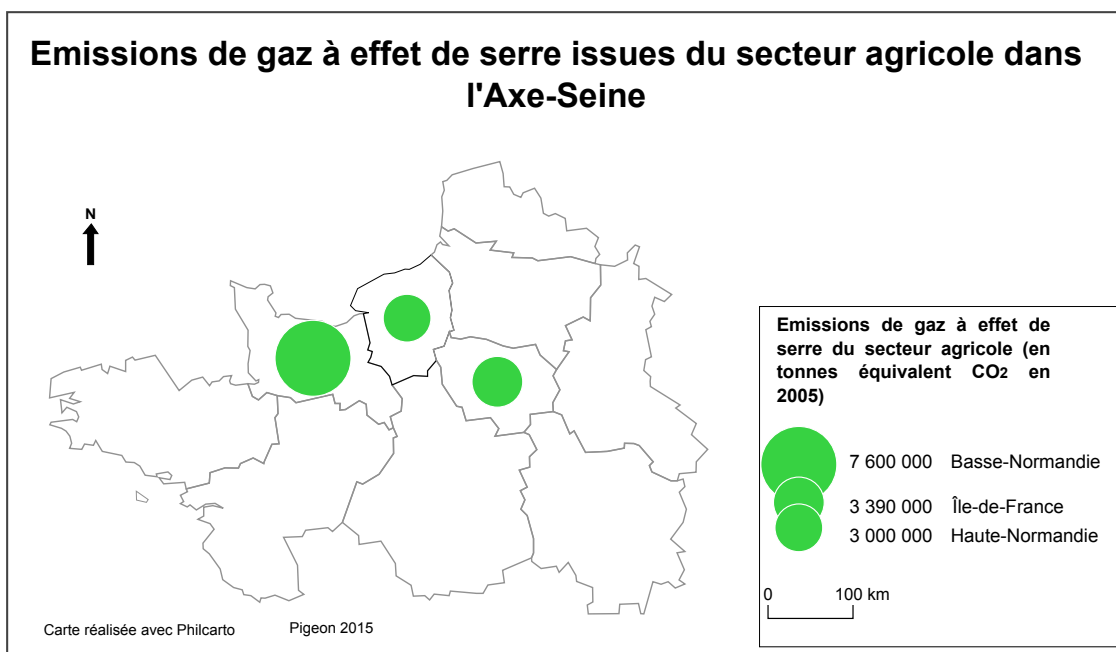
Emissions de gaz à effet de serre issues du secteur agricole dans l'Axe-Seine

N

Emissions de gaz à effet de serre du secteur agricole (en tonnes équivalent $CO_2$ en 2005)

7 600 000 Basse-Normandie

3 390 000 Île-de-France

3 000 000 Haute-Normandie

0 100 km

Carte réalisée avec Philcarto

Pigeon 2015